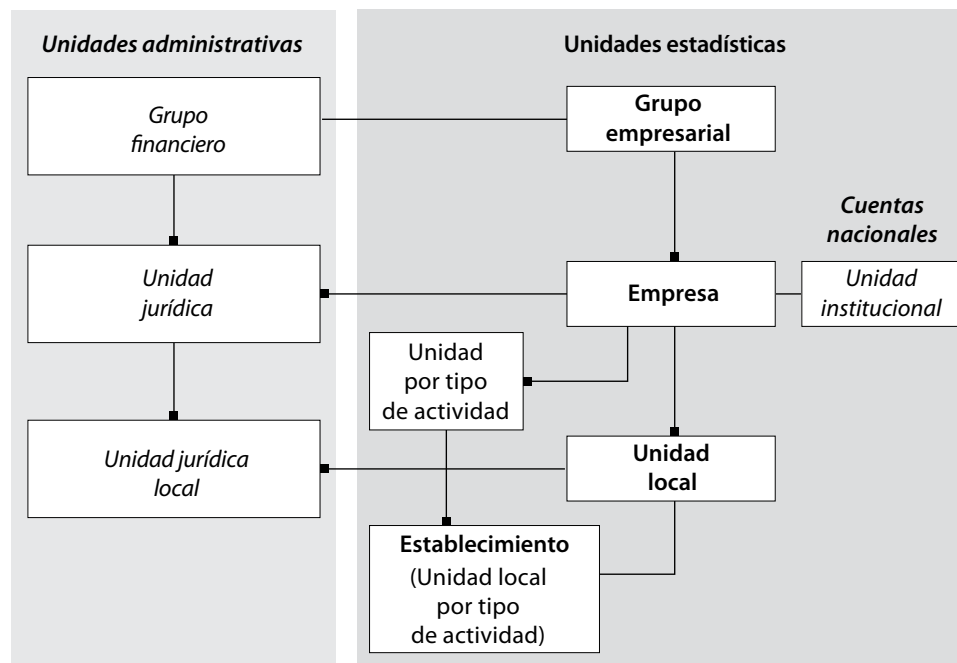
Unidades administrativas

Unidades estadísticas

Grupo financiero

Grupo empresarial

Cuentas nacionales

Unidad jurídica

Empresa

Unidad institucional

Unidad por tipo de actividad

Unidad jurídica local

Unidad local

Establecimiento (Unidad local por tipo de actividad)